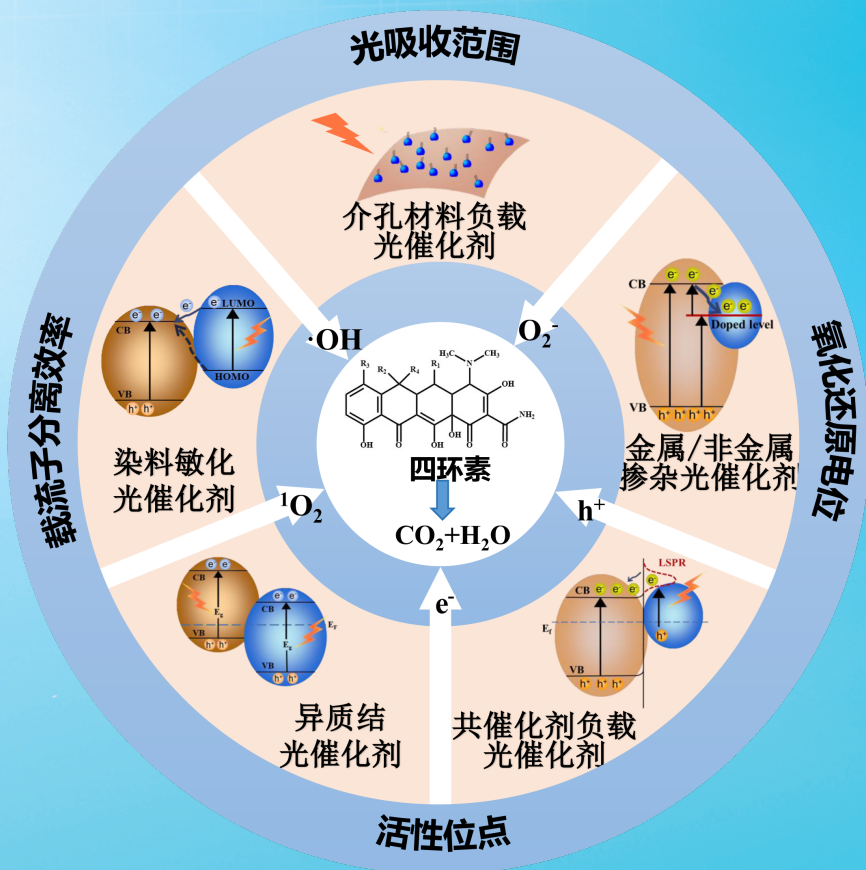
光吸收范围

氧化还原电位

活性位点

载流子分离效率

介孔材料负载
光催化剂

金属/非金属
掺杂光催化剂

共催化剂负载
光催化剂

异质结
光催化剂

染料敏化
光催化剂

·OH

$O_2^-$

$h^+$

$e^-$

$^1O_2$

$R_3$ $R_2$ $R_4$ $R_1$ N $CH_3$ $CH_3$ OH OH O OH O OH O $NH_2$

四环素

$CO_2$+$H_2O$

CB e e e LUMO HOMO VB h⁺ h⁺

CB e⁻ e⁻ e⁻ e⁻ Doped level VB h⁺ h⁺ h⁺ h⁺

LSPR e⁻ CB e⁻ e⁻ e⁻ $E_f$ h⁺ VB h⁺ h⁺ h⁺

CB $E_F$ VB h⁺ h⁺ e e $E_F$ CB $E_F$ VB h⁺ h⁺